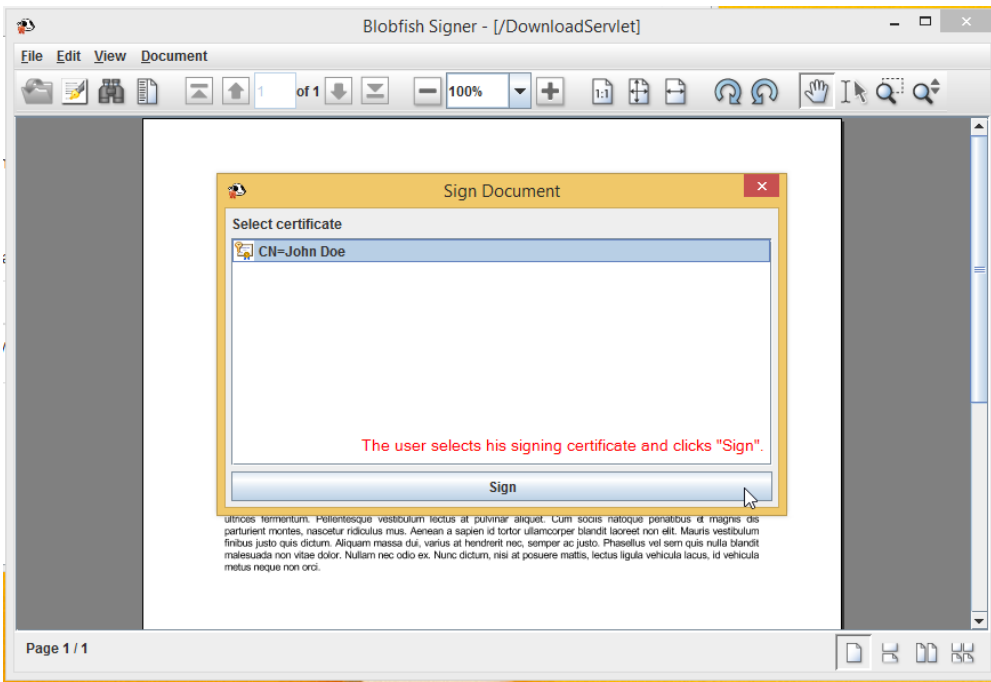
Blobfish Signer - [/DownloadServlet]

File Edit View Document

1 of 1 100%

Sign Document

Select certificate

CN=John Doe

The user selects his signing certificate and clicks "Sign".

Sign

ultrices fermentum. Pellentesque vestibulum lectus at pulvinar aliquet. Cum sociis natoque penatibus et magnis dis parturient montes, nascetur ridiculus mus. Aenean a sapien id tortor ullamcorper blandit laoreet non elit. Mauris vestibulum finibus justo quis dictum. Aliquam massa dui, varius at hendrerit nec, semper ac justo. Phasellus vel sem quis nulla blandit malesuada non vitae dolor. Nullam nec odio ex. Nunc dictum, nisi at posuere mattis, lectus ligula vehicula lacus, id vehicula metus neque non orci.

Page 1 / 1